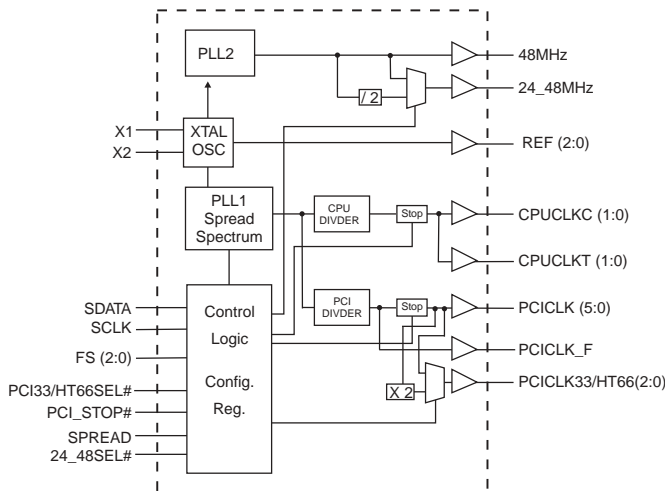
PLL2

48MHz

/ 2

24_48MHz

X1

X2

XTAL OSC

REF (2:0)

PLL1 Spread Spectrum

CPU DIVDER

Stop

CPUCLKC (1:0)

CPUCLKT (1:0)

SDATA

SCLK

FS (2:0)

PCI33/HT66SEL#

PCI_STOP#

SPREAD

24_48SEL#

Control

Logic

Config.

Reg.

PCI DIVDER

Stop

PCICLK (5:0)

PCICLK_F

X 2

PCICLK33/HT66(2:0)